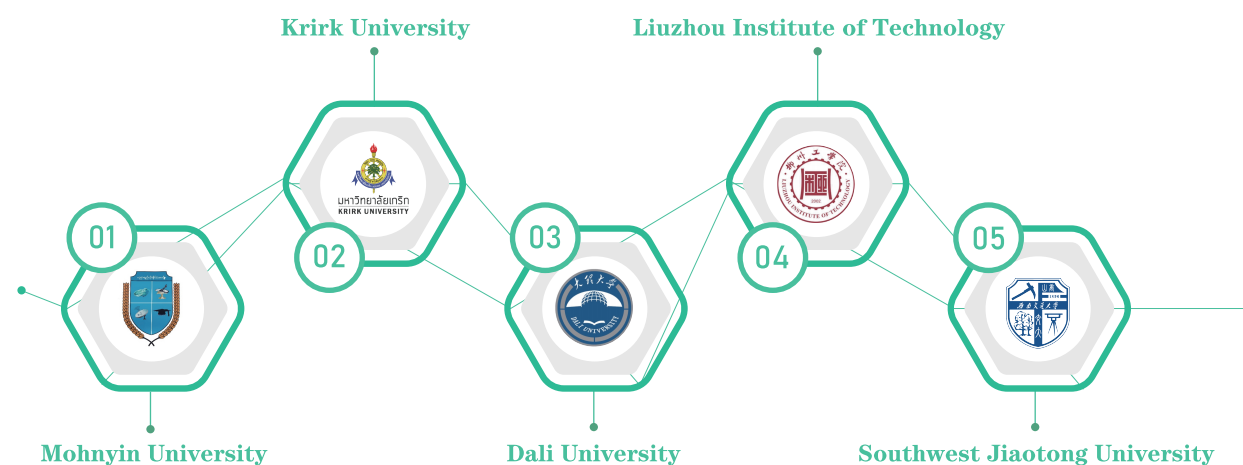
Krirk University

Liuzhou Institute of Technology

01

มหาวิทยาลัยเกริก
KRIRK UNIVERSITY

02

03

DALI UNIVERSITY

04

柳州工学院
LIUZHOU INSTITUTE OF TECHNOLOGY

05

西南交通大学

Mohnyin University

Dali University

Southwest Jiaotong University